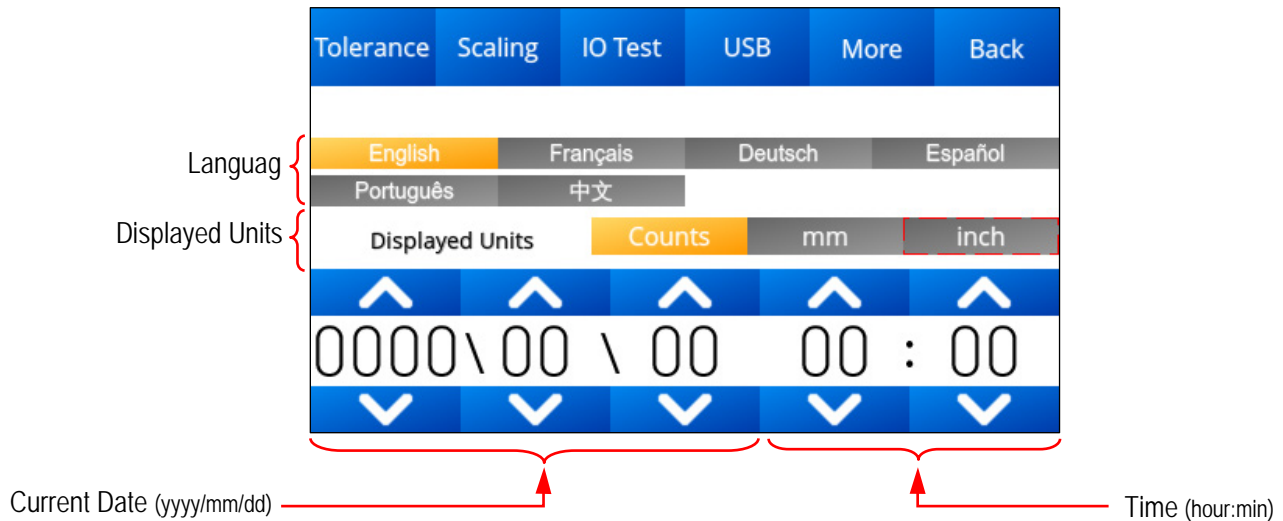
Tolerance Scaling IO Test USB More Back

Languag

English Français Deutsch Español

Português 中文

Displayed Units

Displayed Units Counts mm inch

0000\00 \ 00 00 : 00

Current Date (yyyy/mm/dd)

Time (hour:min)